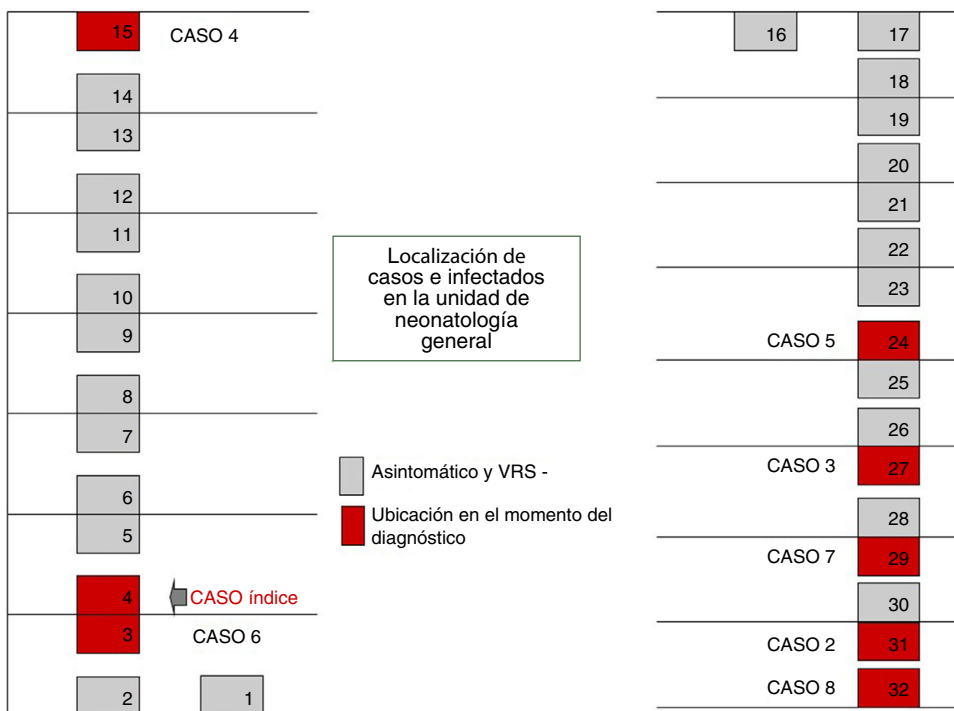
15 CASO 4

14

13

12

11

10

9

8

7

6

5

4 CASO índice

3 CASO 6

2

1

Localización de casos e infectados en la unidad de neonatología general

Asintomático y VRS -

Ubicación en el momento del diagnóstico

16

17

18

19

20

21

22

23

CASO 5 24

25

26

CASO 3 27

28

CASO 7 29

30

CASO 2 31

CASO 8 32